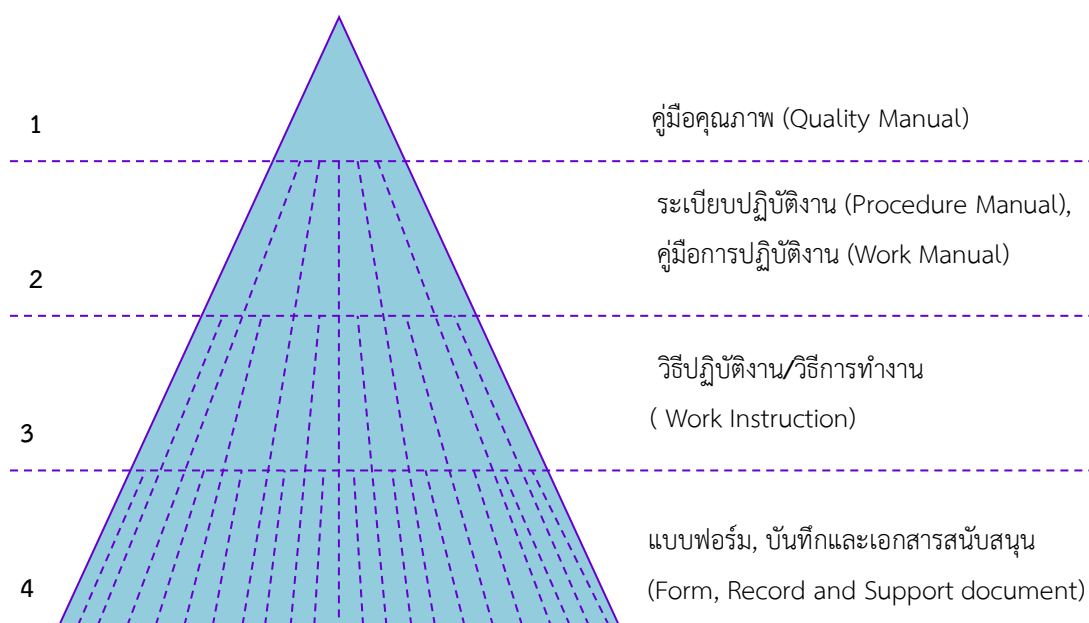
1

คู่มือคุณภาพ (Quality Manual)

ระเบียบปฏิบัติงาน (Procedure Manual),
คู่มือการปฏิบัติงาน (Work Manual)

2

วิธีปฏิบัติงาน/วิธีการทำงาน
( Work Instruction)

3

แบบฟอร์ม, บันทึกและเอกสารสนับสนุน
(Form, Record and Support document)

4